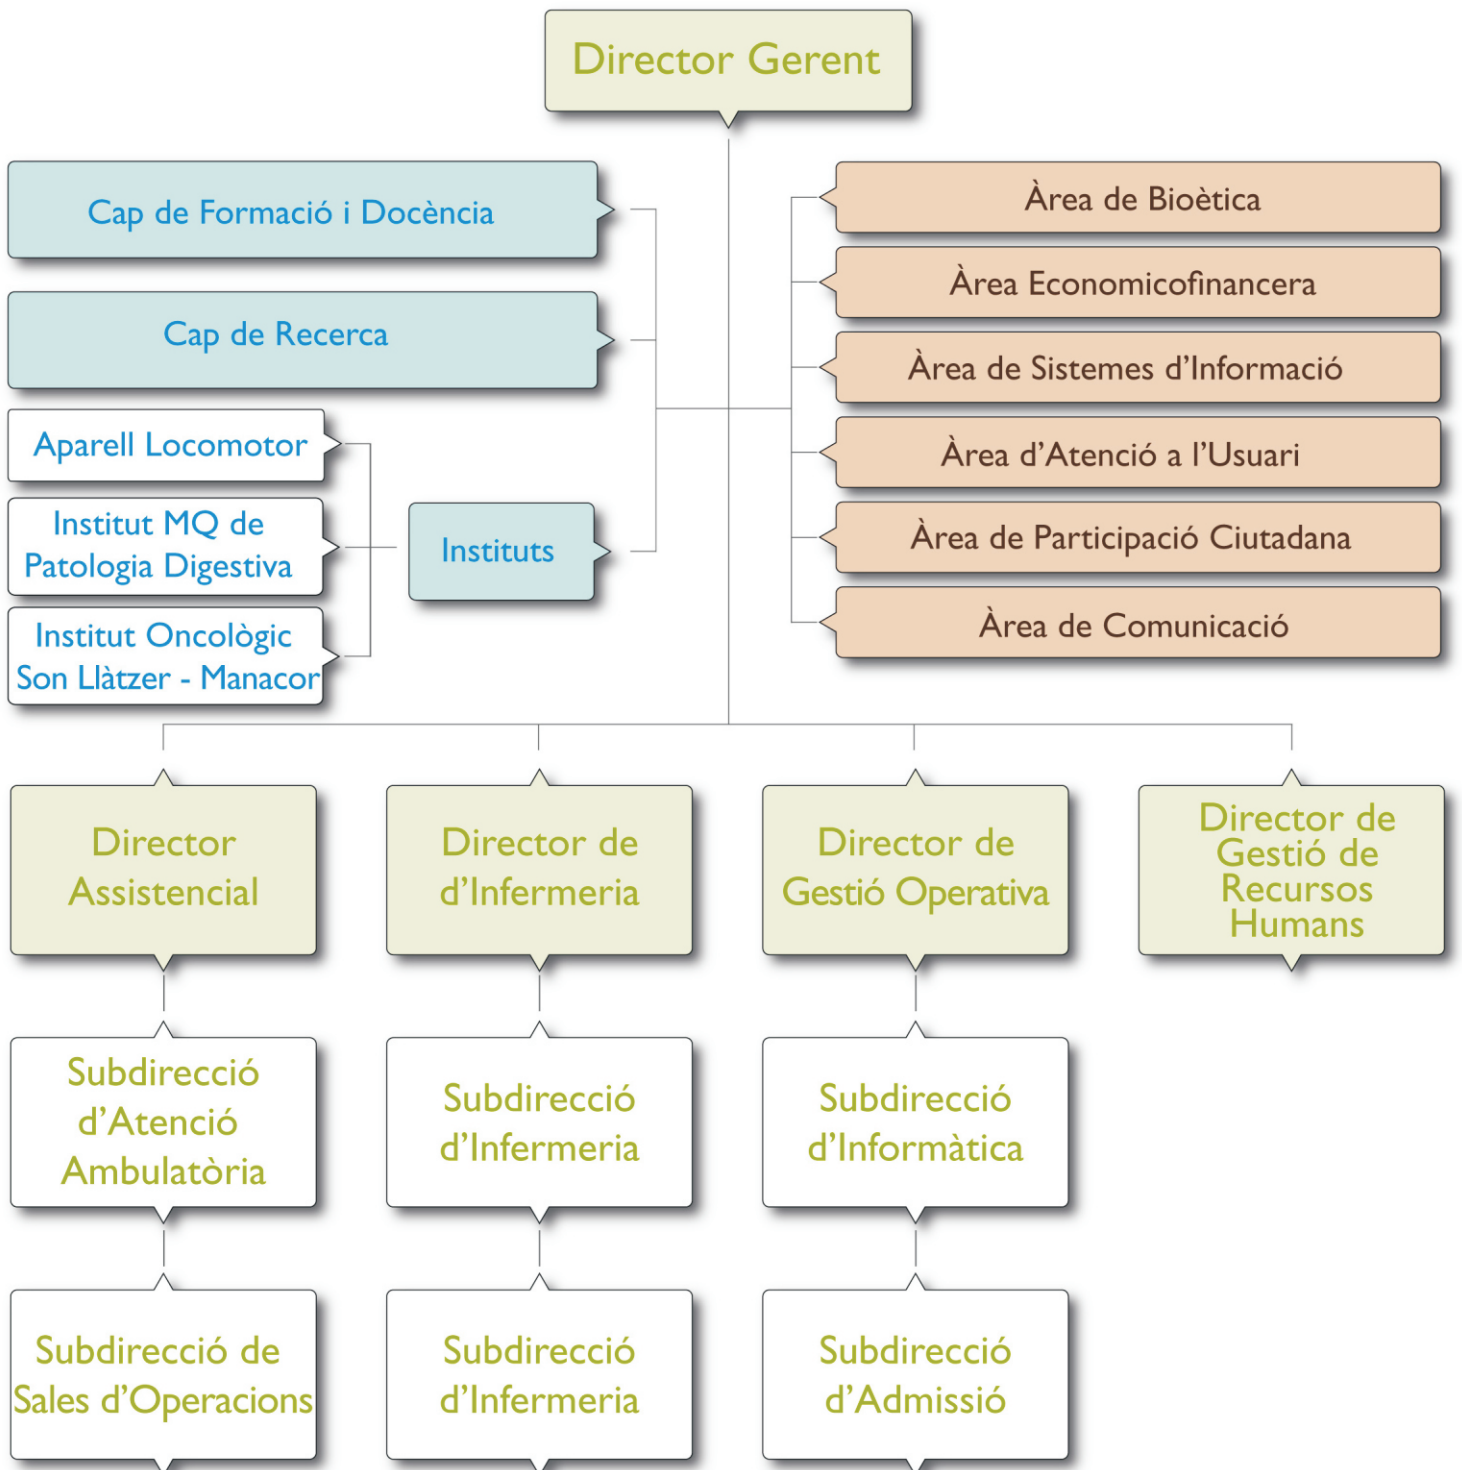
Director Gerent

Cap de Formació i Docència

Cap de Recerca

Aparell Locomotor

Institut MQ de Patologia Digestiva

Institut Oncològic Son Llàtzer - Manacor

Instituts

Àrea de Bioètica

Àrea Economicofinancera

Àrea de Sistemes d'Informació

Àrea d'Atenció a l'Usuari

Àrea de Participació Ciutadana

Àrea de Comunicació

Director Assistencial

Director de d'Infermeria

Director de Gestió Operativa

Director de Gestió de Recursos Humans

Subdirecció d'Atenció Ambulatòria

Subdirecció d'Infermeria

Subdirecció d'Informàtica

Subdirecció de Sales d'Operacions

Subdirecció d'Infermeria

Subdirecció d'Admissió